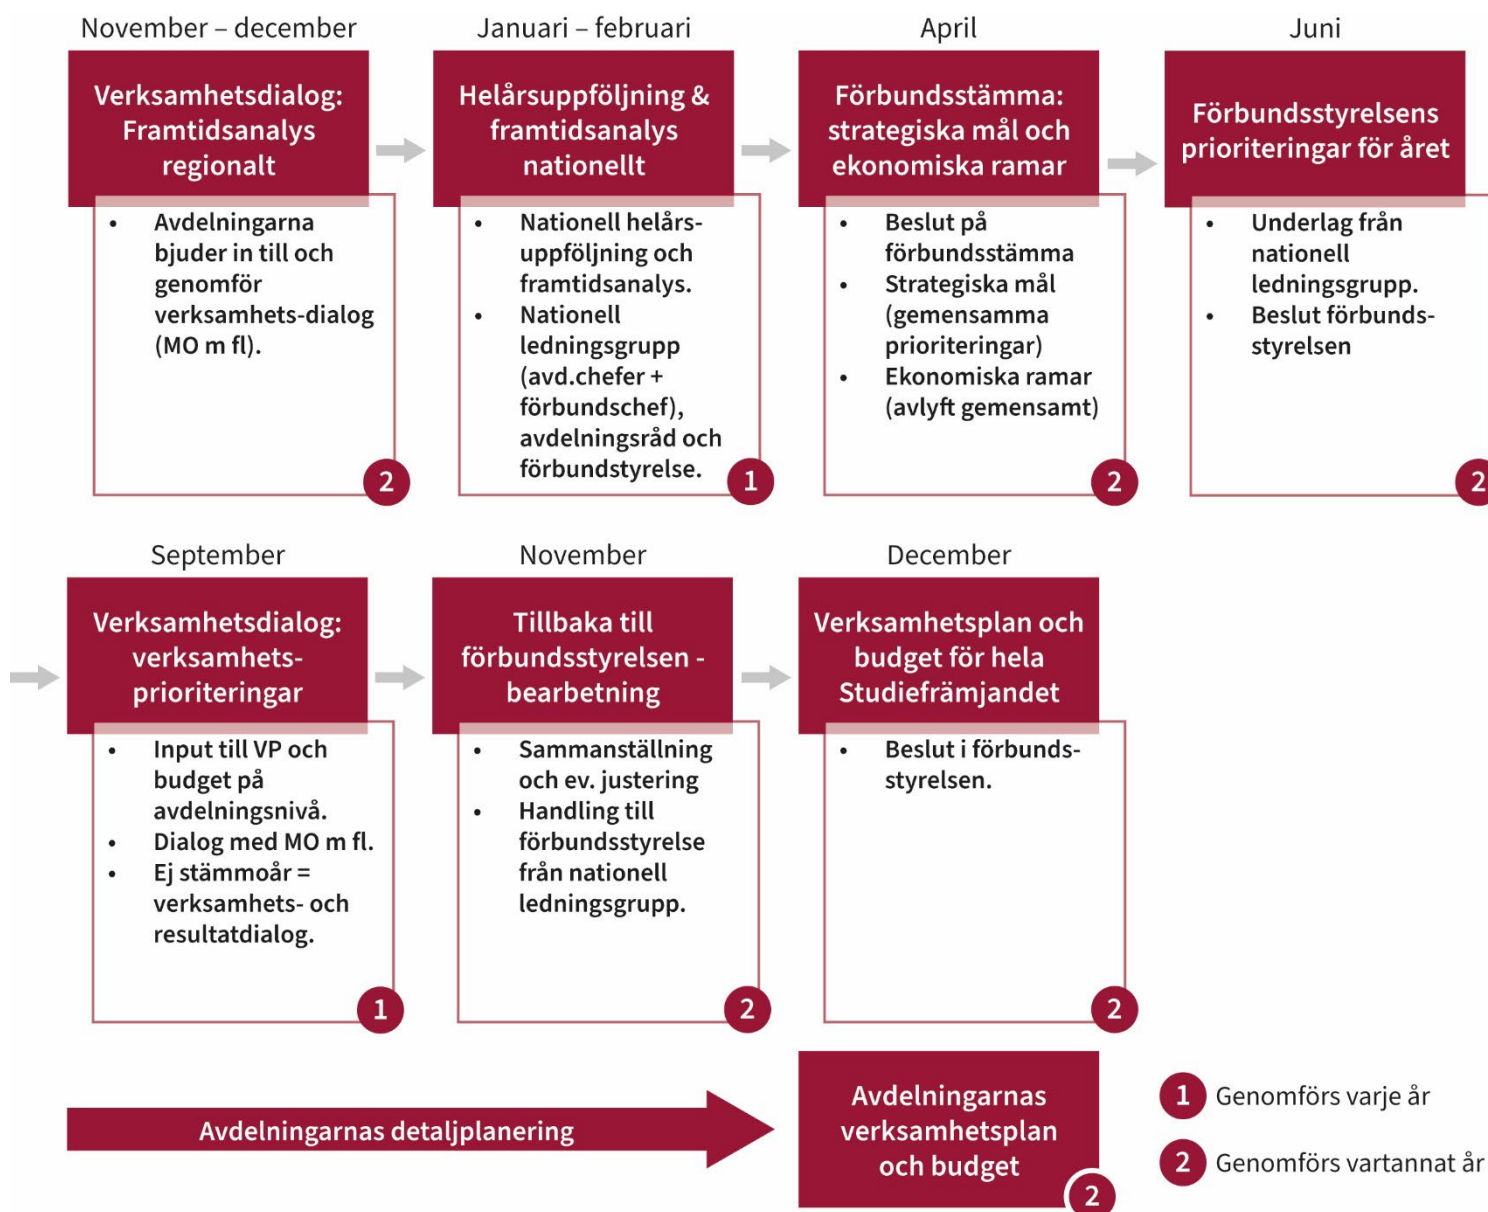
November – december

Verksamhetsdialog: Framtidsanalys regionalt

- Avdelningarna bjuder in till och genomför verksamhets-dialog (MO m fl).

2

Januari – februari

Helårsuppföljning & framtidsanalys nationellt

- Nationell helårsuppföljning och framtidsanalys.
- Nationell ledningsgrupp (avd.chefer + förbundschef), avdelningsråd och förbundstyrelse.

1

April

Förbundsstämma: strategiska mål och ekonomiska ramar

- Beslut på förbundsstämma
- Strategiska mål (gemensamma prioriteringar)
- Ekonomiska ramar (avlyft gemensamt)

2

Juni

Förbundsstyrelsens prioriteringar för året

- Underlag från nationell ledningsgrupp.
- Beslut förbundsstyrelsen

2

September

Verksamhetsdialog: verksamhetsprioriteringar

- Input till VP och budget på avdelningsnivå.
- Dialog med MO m fl.
- Ej stämmoår = verksamhets- och resultatdialog.

1

November

Tillbaka till förbundsstyrelsen - bearbetning

- Sammanställning och ev. justering
- Handling till förbundsstyrelse från nationell ledningsgrupp.

2

December

Verksamhetsplan och budget för hela Studiefrämjandet

- Beslut i förbundsstyrelsen.

2

Avdelningarnas detaljplanering

Avdelningarnas verksamhetsplan och budget

2

1 Genomförs varje år

2 Genomförs vartannat år